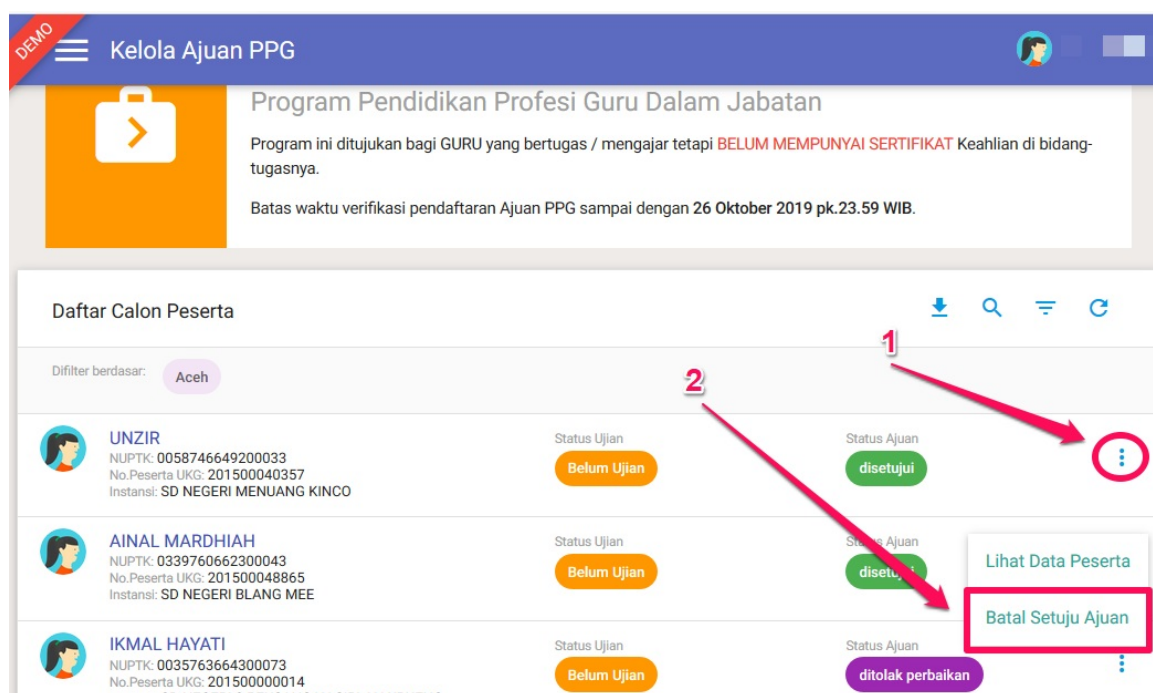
DEMO

Kelola Ajuan PPG

Program Pendidikan Profesi Guru Dalam Jabatan

Program ini ditujukan bagi GURU yang bertugas / mengajar tetapi BELUM MEMPUNYAI SERTIFIKAT Keahlian di bidang-tugasnya.

Batas waktu verifikasi pendaftaran Ajuan PPG sampai dengan 26 Oktober 2019 pk.23.59 WIB.

Daftar Calon Peserta

Difilter berdasar: Aceh

1

2

UNZIR
NUPTK: 0058746649200033
No.Peserta UKG: 201500040357
Instansi: SD NEGERI MENUANG KINCO

Status Ujian
Belum Ujian

Status Ajuan
disetujui

AINAL MARDHIAH
NUPTK: 0339760662300043
No.Peserta UKG: 201500048865
Instansi: SD NEGERI BLANG MEE

Status Ujian
Belum Ujian

Status Ajuan
disetujui

Lihat Data Peserta

Batal Setuju Ajuan

IKMAL HAYATI
NUPTK: 0035763664300073
No.Peserta UKG: 201500000014
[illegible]

Status Ujian
Belum Ujian

Status Ajuan
ditolak perbaikan